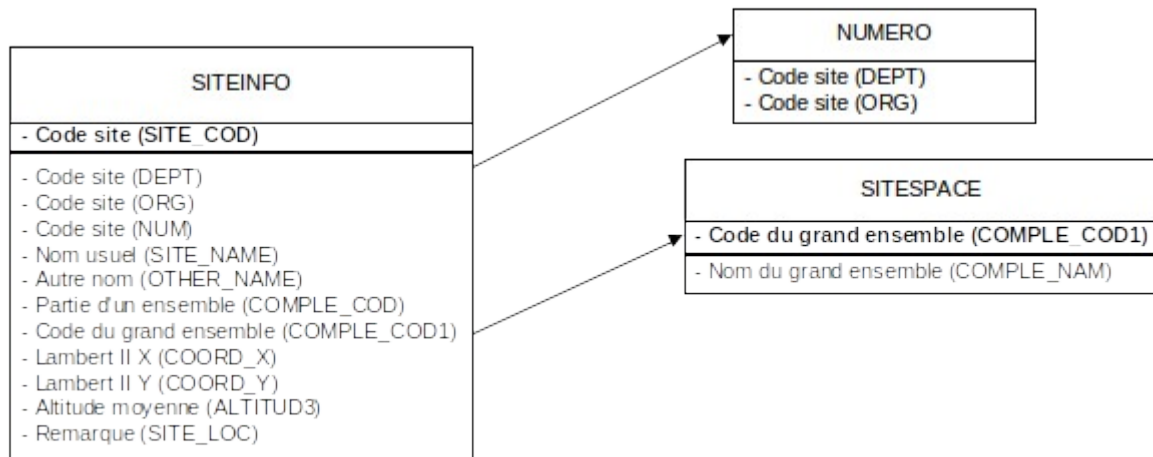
SITEINFO

- Code site (SITE_COD)

- Code site (DEPT)
- Code site (ORG)
- Code site (NUM)
- Nom usuel (SITE_NAME)
- Autre nom (OTHER_NAME)
- Partie d'un ensemble (COMPLE_COD)
- Code du grand ensemble (COMPLE_COD1)
- Lambert II X (COORD_X)
- Lambert II Y (COORD_Y)
- Altitude moyenne (ALTITUD3)
- Remarque (SITE_LOC)

NUMERO

- Code site (DEPT)
- Code site (ORG)

SITESPACE

- Code du grand ensemble (COMPLE_COD1)

- Nom du grand ensemble (COMPLE_NAM)